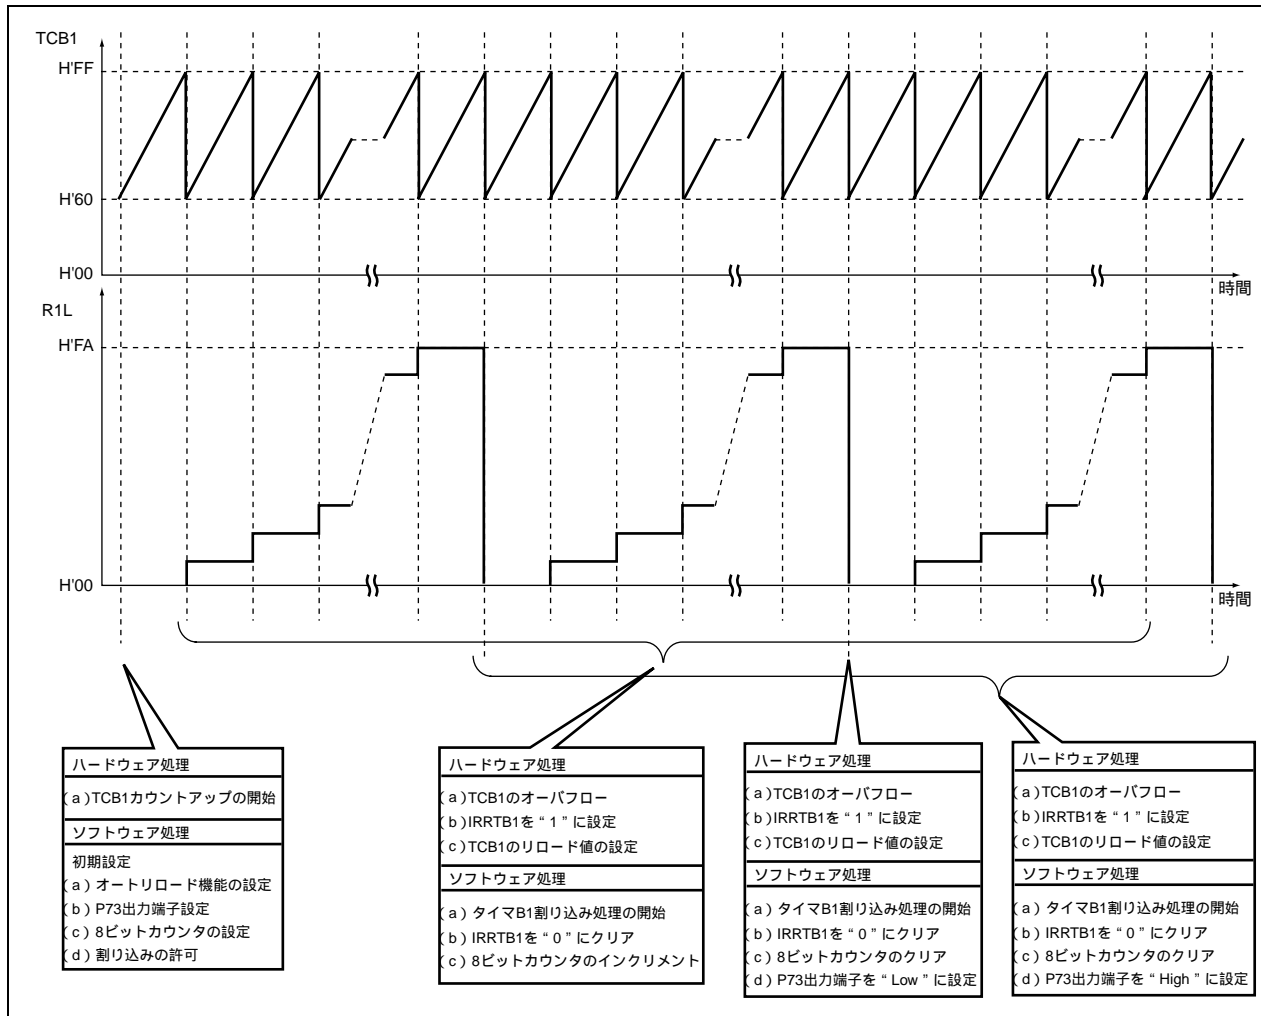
TCB1

H'FF

H'60

H'00

時間

R1L

H'FA

H'00

時間

ハードウェア処理

(a)TCB1カウントアップの開始

ソフトウェア処理

初期設定
(a) オートリロード機能の設定
(b) P73出力端子設定
(c) 8ビットカウンタの設定
(d) 割り込みの許可

ハードウェア処理

(a)TCB1のオーバフロー
(b)IRRTB1を"1"に設定
(c)TCB1のリロード値の設定

ソフトウェア処理

(a) タイマB1割り込み処理の開始
(b) IRRTB1を"0"にクリア
(c) 8ビットカウンタのインクリメント

ハードウェア処理

(a)TCB1のオーバフロー
(b)IRRTB1を"1"に設定
(c)TCB1のリロード値の設定

ソフトウェア処理

(a) タイマB1割り込み処理の開始
(b) IRRTB1を"0"にクリア
(c) 8ビットカウンタのクリア
(d) P73出力端子を"Low"に設定

ハードウェア処理

(a)TCB1のオーバフロー
(b)IRRTB1を"1"に設定
(c)TCB1のリロード値の設定

ソフトウェア処理

(a) タイマB1割り込み処理の開始
(b) IRRTB1を"0"にクリア
(c) 8ビットカウンタのクリア
(d) P73出力端子を"High"に設定